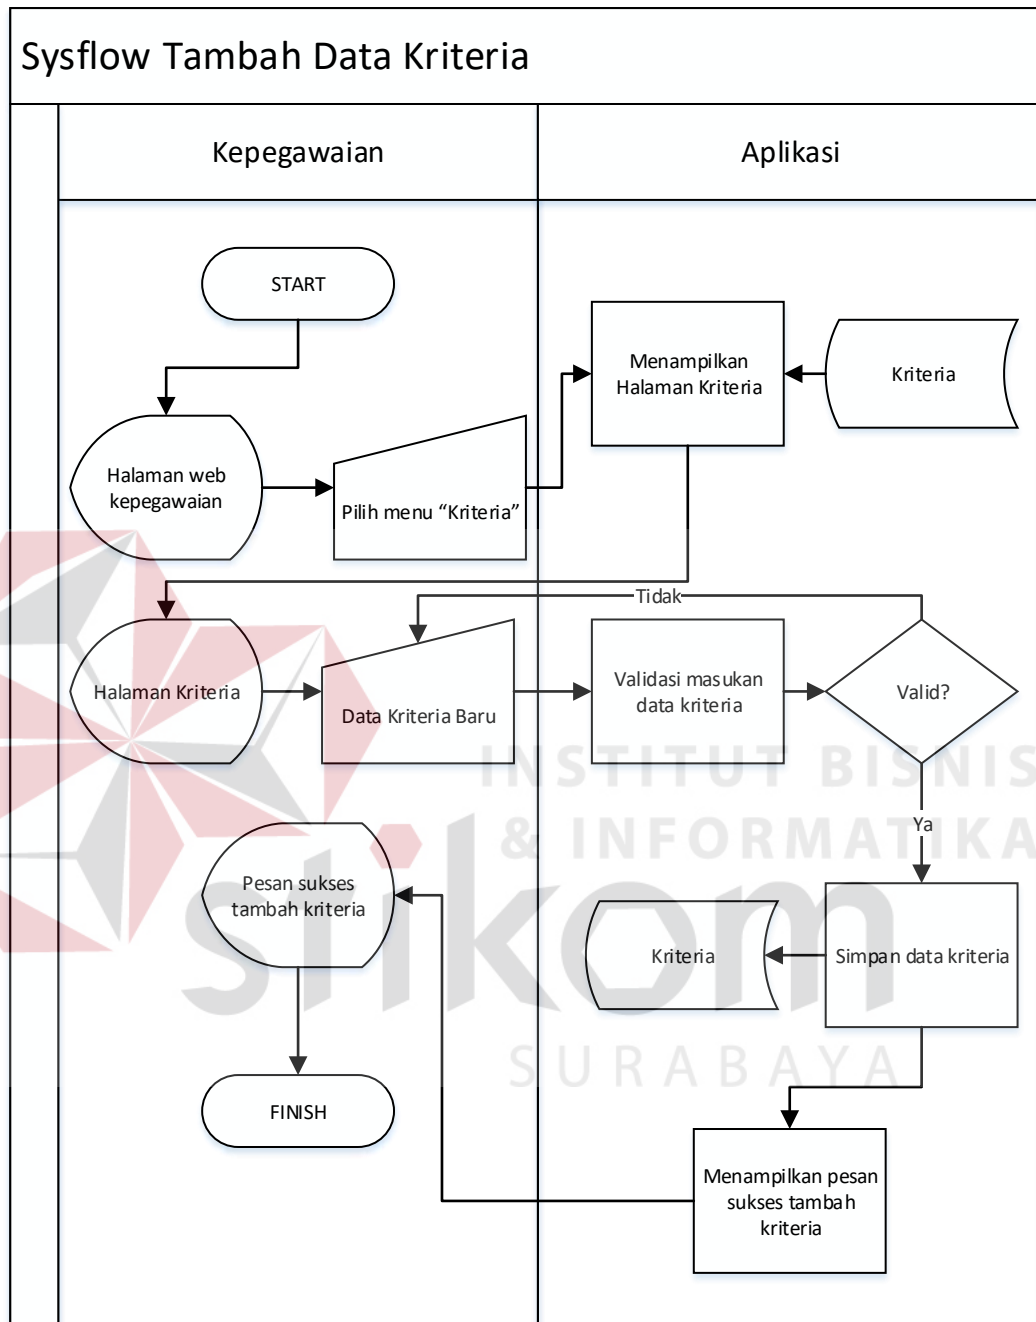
Sysflow Tambah Data Kriteria

Kepegawaian

Aplikasi

START

Menampilkan Halaman Kriteria

Kriteria

Halaman web kepegawaian

Pilih menu “Kriteria”

Tidak

Halaman Kriteria

Data Kriteria Baru

Validasi masukan data kriteria

Valid?

INSTITUT BISNIS & INFORMATIKA

Ya

Pesan sukses tambah kriteria

Kriteria

Simpan data kriteria

stikom

SURABAYA

FINISH

Menampilkan pesan sukses tambah kriteria